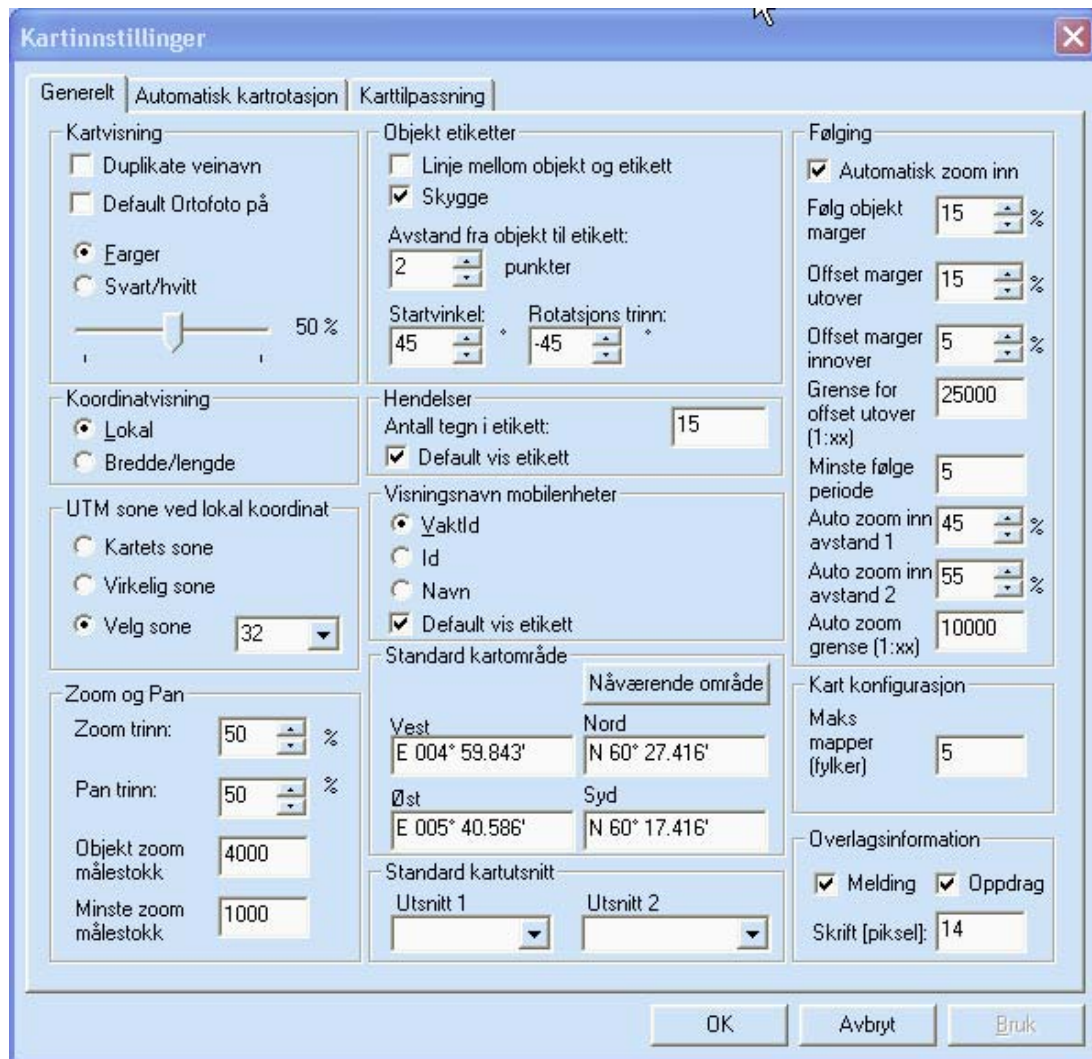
Kartinnstillinger

Generelt | Automatisk kartrotasjon | Karttilpassning

Kartvisning
Duplikate veinavn
Default Ortofoto på
Farger
Svart/hvitt
50 %

Koordinatvisning
Lokal
Bredde/lengde

UTM sone ved lokal koordinat
Kartets sone
Virkelig sone
Velg sone 32

Zoom og Pan
Zoom trinn: 50 %
Pan trinn: 50 %
Objekt zoom målestokk 4000
Minste zoom målestokk 1000

Objekt etiketter
Linje mellom objekt og etikett
Skygge
Avstand fra objekt til etikett:
2 punkter
Startvinkel: 45 °
Rotatsjons trinn: -45 °

Hendelser
Antall tegn i etikett: 15
Default vis etikett

Visningsnavn mobilenheter
VaktId
Id
Navn
Default vis etikett

Standard kartområde
Nåværende område
Vest E 004° 59.843'
Nord N 60° 27.416'
Øst E 005° 40.586'
Syd N 60° 17.416'

Standard kartutsnitt
Utsnitt 1
Utsnitt 2

Følging
Automatisk zoom inn
Følg objekt marger 15 %
Offset marger utover 15 %
Offset marger innover 5 %
Grense for offset utover (1:xx) 25000
Minste følge periode 5
Auto zoom inn avstand 1 45 %
Auto zoom inn avstand 2 55 %
Auto zoom grense (1:xx) 10000

Kart konfigurasjon
Maks mapper (fylker) 5

Overlagsinformation
Melding
Oppdrag
Skrift [piksel]: 14

OK
Avbryt
Bruk